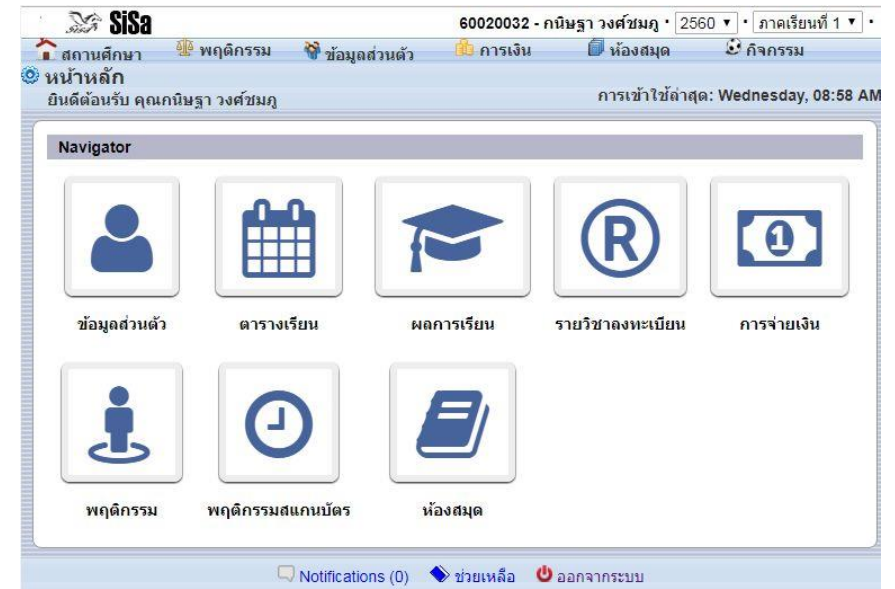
SiSa

60020032 - กนิษฐา วงศ์ชมภู · 2560 ▾ · ภาคเรียนที่ 1 ▾ ·

สถานศึกษา พฤติกรรม ข้อมูลส่วนตัว การเงิน ห้องสมุด กิจกรรม

หน้าหลัก

ยินดีต้อนรับ คุณกนิษฐา วงศ์ชมภู

การเข้าใช้ล่าสุด: Wednesday, 08:58 AM

Navigator

ข้อมูลส่วนตัว

ตารางเรียน

ผลการเรียน

รายวิชาลงทะเบียน

การจ่ายเงิน

พฤติกรรม

พฤติกรรมสแกนบัตร

ห้องสมุด

Notifications (0) ช่วยเหลือ ออกจากระบบ